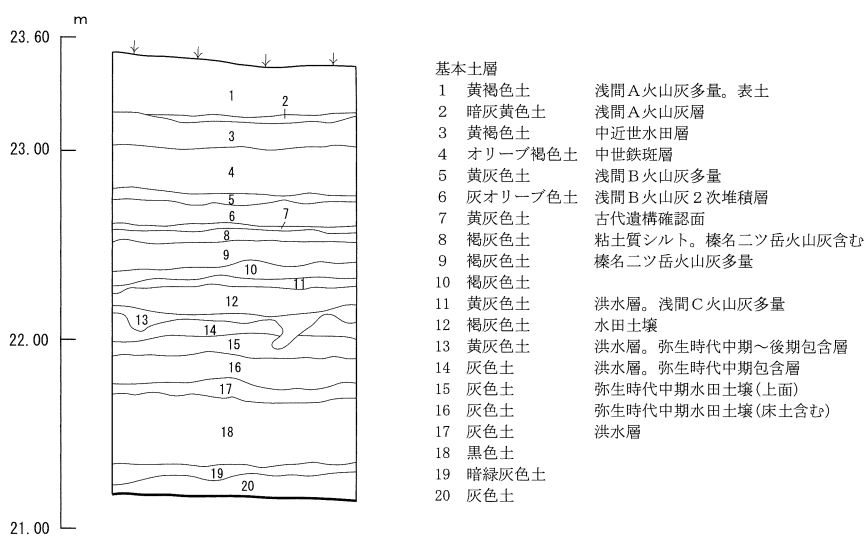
m
23.60
23.00
22.00
21.00

1
2
3
4
5
6
7
8
9
10
11
12
13
14
15
16
17
18
19
20

基本土層

| | | |
|---|---|---|
| 1 | 黄褐色土 | 浅間A火山灰多量。表土 |
| 2 | 暗灰黄色土 | 浅間A火山灰層 |
| 3 | 黄褐色土 | 中近世水田層 |
| 4 | オリーブ褐色土 | 中世鉄斑層 |
| 5 | 黄灰色土 | 浅間B火山灰多量 |
| 6 | 灰オリーブ色土 | 浅間B火山灰2次堆積層 |
| 7 | 黄灰色土 | 古代遺構確認面 |
| 8 | 褐灰色土 | 粘土質シルト。榛名二ツ岳火山灰含む |
| 9 | 褐灰色土 | 榛名二ツ岳火山灰多量 |
| 10 | 褐灰色土 | |
| 11 | 黄灰色土 | 洪水層。浅間C火山灰多量 |
| 12 | 褐灰色土 | 水田土壌 |
| 13 | 黄灰色土 | 洪水層。弥生時代中期～後期包含層 |
| 14 | 灰色土 | 洪水層。弥生時代中期包含層 |
| 15 | 灰色土 | 弥生時代中期水田土壌(上面) |
| 16 | 灰色土 | 弥生時代中期水田土壌(床土含む) |
| 17 | 灰色土 | 洪水層 |
| 18 | 黒色土 | |
| 19 | 暗緑灰色土 | |
| 20 | 灰色土 | |